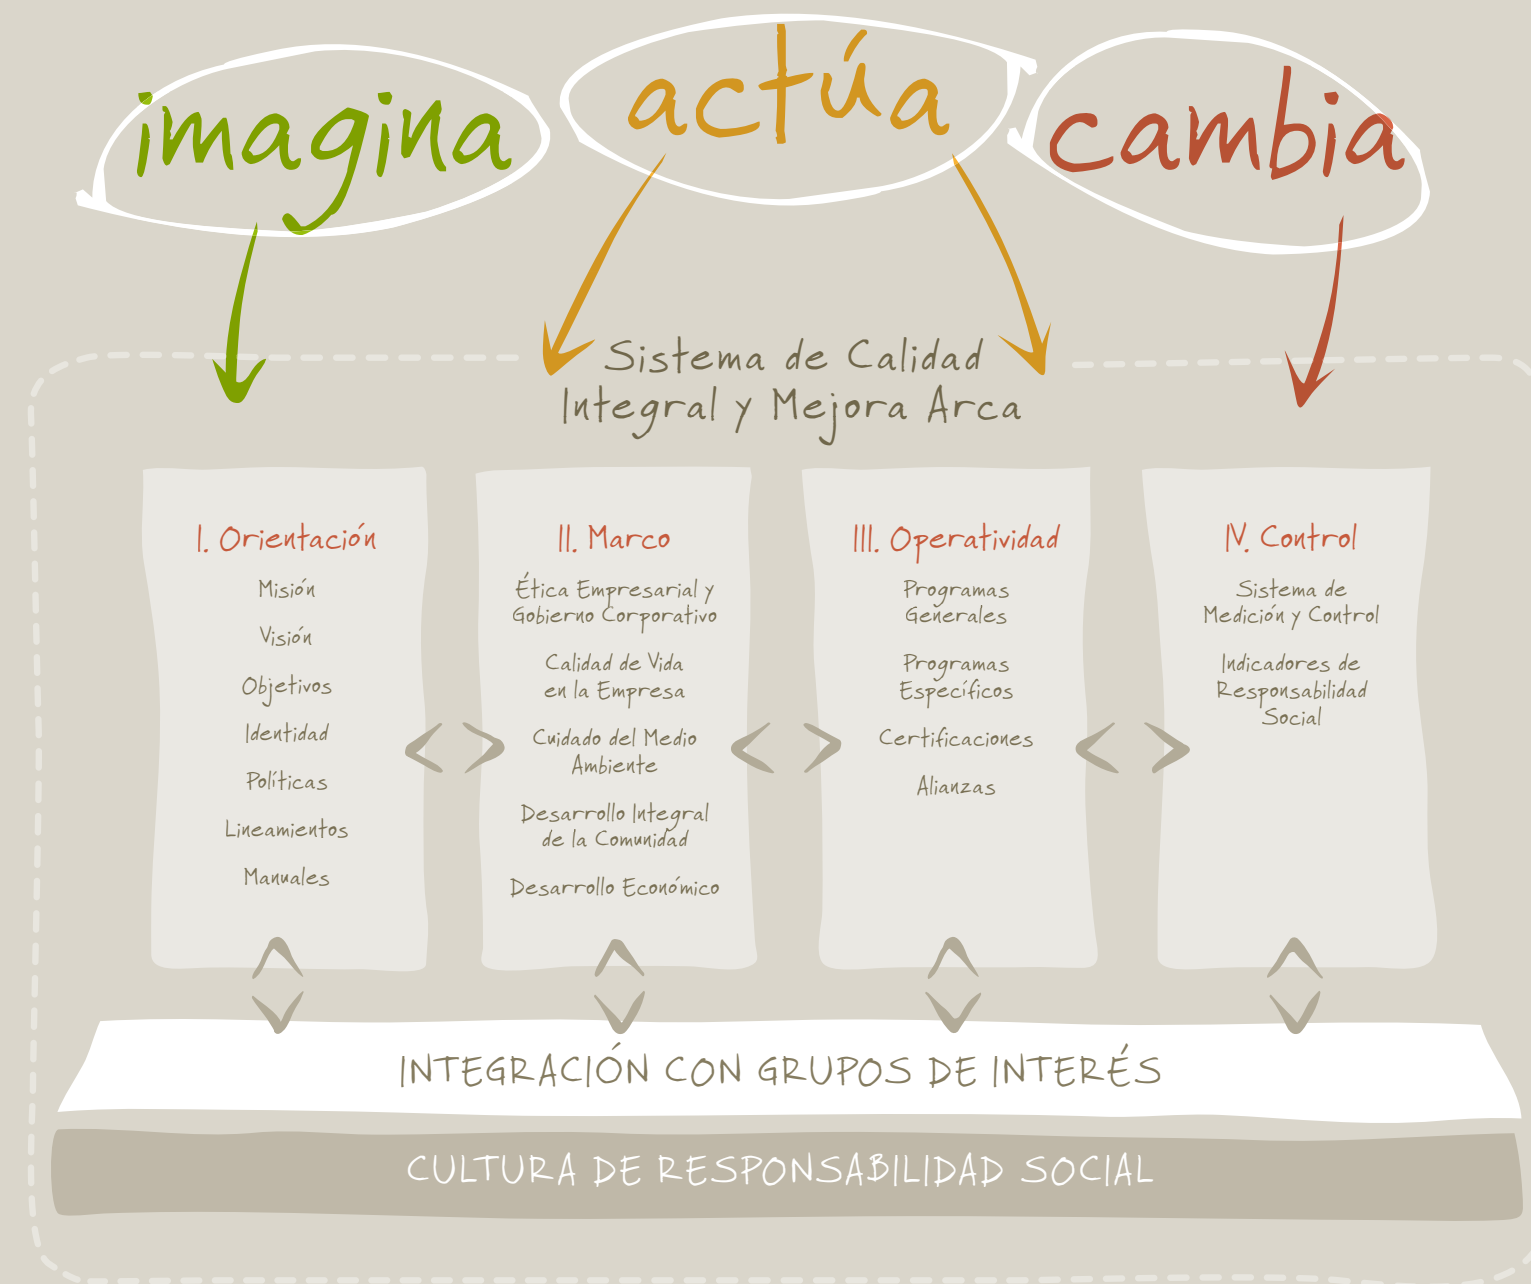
imagina actúa cambia

Sistema de Calidad Integral y Mejora Arca

I. Orientación
Misión
Visión
Objetivos
Identidad
Políticas
Lineamientos
Manuales

II. Marco
Ética Empresarial y Gobierno Corporativo
Calidad de Vida en la Empresa
Cuidado del Medio Ambiente
Desarrollo Integral de la Comunidad
Desarrollo Económico

III. Operatividad
Programas Generales
Programas Específicos
Certificaciones
Alianzas

IV. Control
Sistema de Medición y Control
Indicadores de Responsabilidad Social

INTEGRACIÓN CON GRUPOS DE INTERÉS

CULTURA DE RESPONSABILIDAD SOCIAL